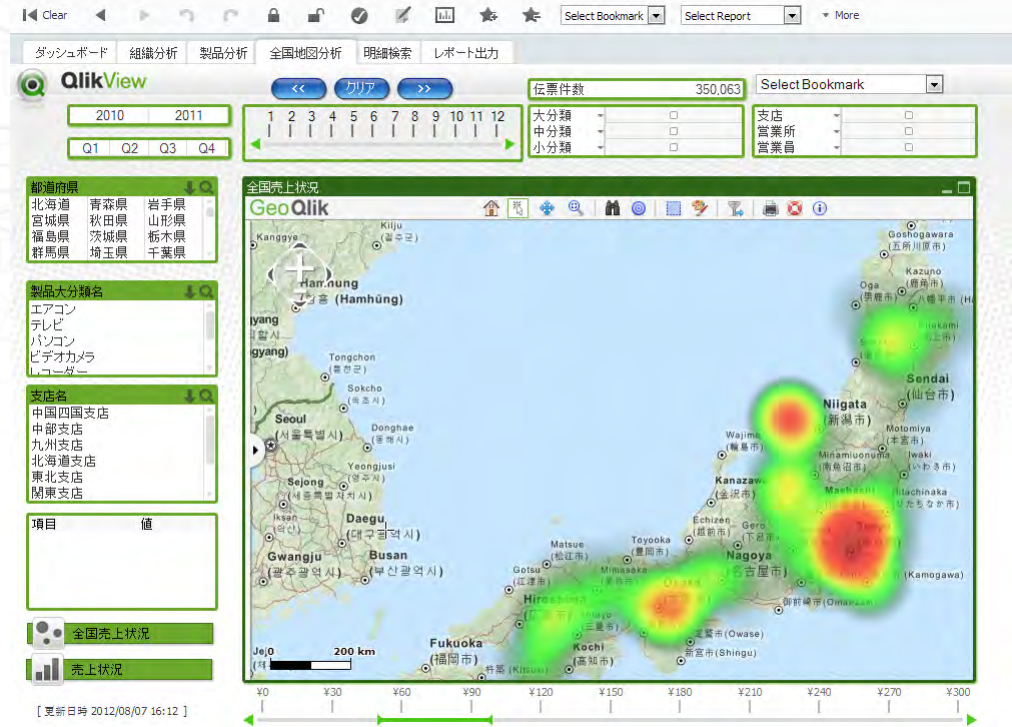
Clear Select Bookmark Select Report More

ダッシュボード 組織分析 製品分析 全国地図分析 明細検索 レポート出力

QlikView

<< クリア >>

伝票件数 350,063

Select Bookmark

2010 2011

Q1 Q2 Q3 Q4

1 2 3 4 5 6 7 8 9 10 11 12

大分類
中分類
小分類

支店
営業所
営業員

都道府県
北海道 青森県 岩手県
宮城県 秋田県 山形県
福島県 茨城県 栃木県
群馬県 埼玉県 千葉県

製品大分類名
エアコン
テレビ
パソコン
ビデオカメラ
レコーダー

支店名
中国四国支店
中部支店
九州支店
北海道支店
東北支店
関東支店

項目 値

全国売上状況

売上状況

全国売上状況

GeoQlik

Kanggye
Kilju
Hamhung
(Hamhūng)
Tongchon
Sokcho
Seoul
Donghae
Yeongjusi
Sejong
Daegu
Gwangju
Busan
Jeju
Fukuoka
Gotsu
Matsue
Toyooka
Hiroshima
Mimasaka
Osaka
Kochi
Nagoya
Echizen
Kanazawa
Wajima
Niigata
Minamiuonuma
Maebashi
Tokyo
Motomiya
Iwaki
Hitachinaka
Sendai
Oga
Kazuno
Goshogawara
Kamogawa
Owase
Shingu
Omaezaki
200 km

[ 更新日時 2012/08/07 16:12 ]

¥0 ¥30 ¥60 ¥90 ¥120 ¥150 ¥180 ¥210 ¥240 ¥270 ¥300